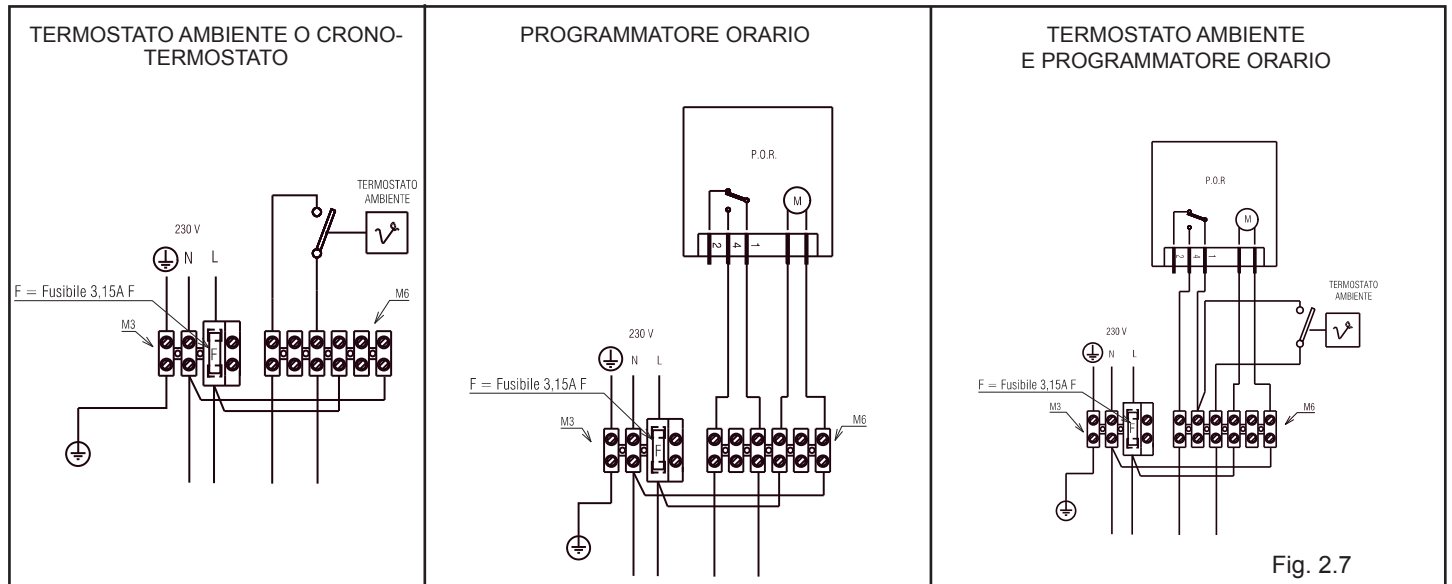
TERMOSTATO AMBIENTE O CRONOTERMOSTATO

TERMOSTATO AMBIENTE

230 V

N L

F = Fusibile 3,15A F

M3

F

M6

PROGRAMMATORE ORARIO

P.O.R.

M

2 4 1

230 V

N L

F = Fusibile 3,15A F

M3

F

M6

TERMOSTATO AMBIENTE E PROGRAMMATORE ORARIO

P.O.R

M

2 4 1

TERMOSTATO AMBIENTE

230 V

N L

F = Fusibile 3,15A F

M3

F

M6

Fig. 2.7